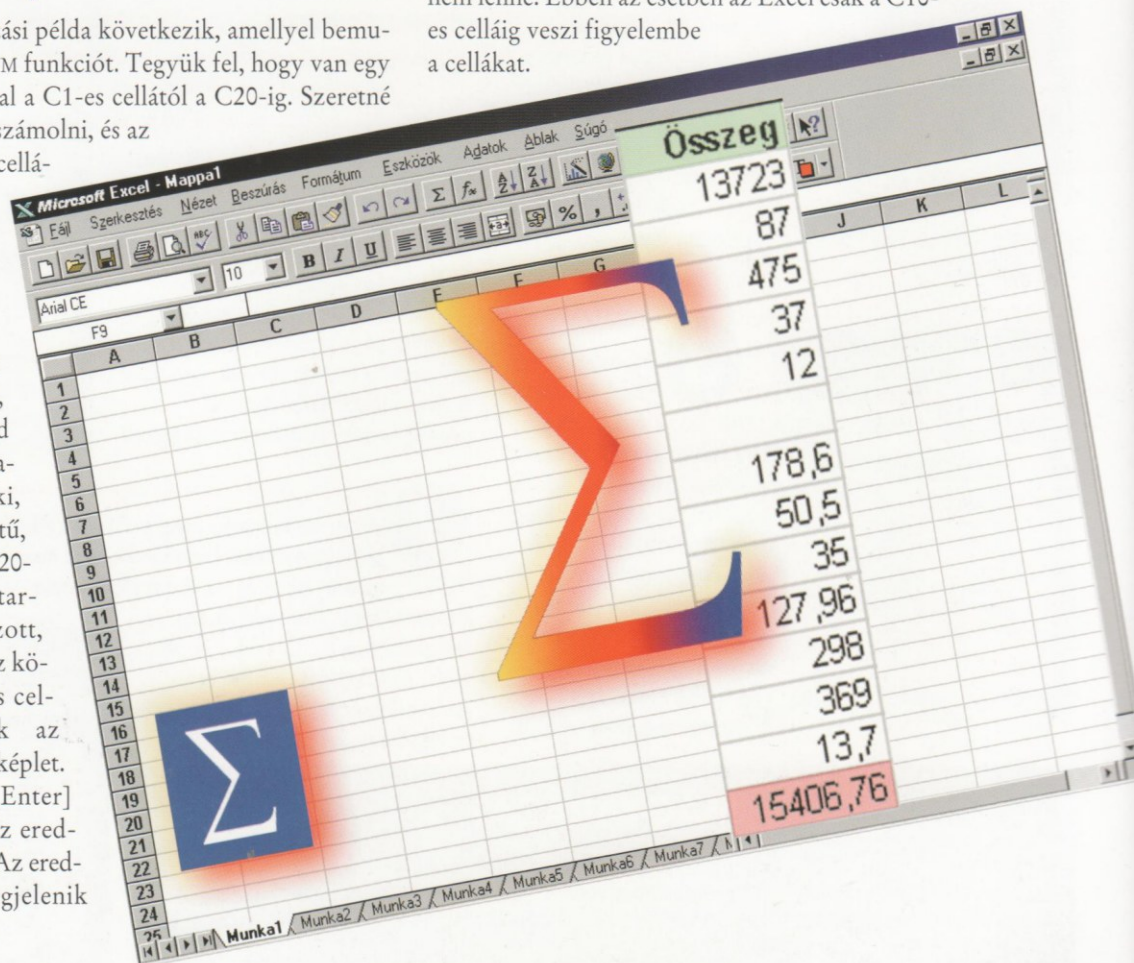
ási példa következik, amellyel bemu-
M funkciót. Tegyük fel, hogy van egy
al a C1-es cellától a C20-ig. Szeretné
számolni, és az
cellá-

d
n-
ki,
tű,
20-
tar-
zott,
z kö-
s cel-
k az
képlet.
Enter]
z ered-
Az ered-
gjelenik

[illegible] Ebben az esetben az Excel csak a C10-
es celláig veszi figyelembe
a cellákat.

Microsoft Excel - Mappa1

Fájl Szerkesztés Nézet Beszúrás Formátum Eszközök Adatok Ablak Súgó

Arial CE
10
B I U
F9

| | A | B | C | D | E | F | G |
|---|---|---|---|---|---|---|---|
| 1 | | | | | | | |
| 2 | | | | | | | |
| 3 | | | | | | | |
| 4 | | | | | | | |
| 5 | | | | | | | |
| 6 | | | | | | | |
| 7 | | | | | | | |
| 8 | | | | | | | |
| 9 | | | | | | | |
| 10 | | | | | | | |
| 11 | | | | | | | |
| 12 | | | | | | | |
| 13 | | | | | | | |
| 14 | | | | | | | |
| 15 | | | | | | | |
| 16 | | | | | | | |
| 17 | | | | | | | |
| 18 | | | | | | | |
| 19 | | | | | | | |
| 20 | | | | | | | |
| 21 | | | | | | | |
| 22 | | | | | | | |
| 23 | | | | | | | |
| 24 | | | | | | | |
| 25 | | | | | | | |

J K L

| Összeg |
|---|
| 13723 |
| 87 |
| 475 |
| 37 |
| 12 |
| |
| 178,6 |
| 50,5 |
| 35 |
| 127,96 |
| 298 |
| 369 |
| 13,7 |
| 15406,76 |

$\Sigma$

$\Sigma$

Munka1 / Munka2 / Munka3 / Munka4 / Munka5 / Munka6 / Munka7